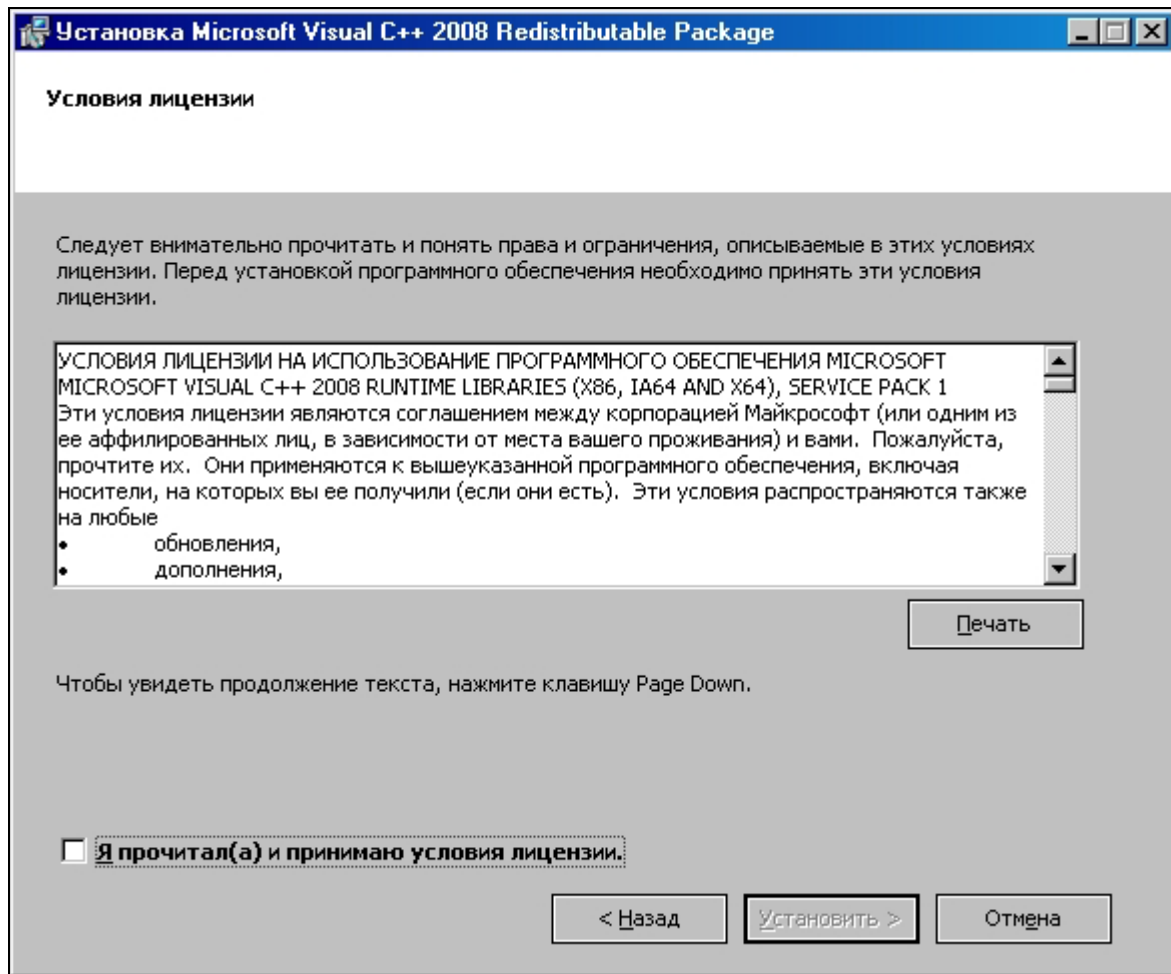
Установка Microsoft Visual C++ 2008 Redistributable Package

Условия лицензии

Следует внимательно прочитать и понять права и ограничения, описываемые в этих условиях лицензии. Перед установкой программного обеспечения необходимо принять эти условия лицензии.

УСЛОВИЯ ЛИЦЕНЗИИ НА ИСПОЛЬЗОВАНИЕ ПРОГРАММНОГО ОБЕСПЕЧЕНИЯ MICROSOFT
MICROSOFT VISUAL C++ 2008 RUNTIME LIBRARIES (X86, IA64 AND X64), SERVICE PACK 1
Эти условия лицензии являются соглашением между корпорацией Майкрософт (или одним из ее аффилированных лиц, в зависимости от места вашего проживания) и вами. Пожалуйста, прочтите их. Они применяются к вышеуказанной программного обеспечения, включая носители, на которых вы ее получили (если они есть). Эти условия распространяются также на любые
• обновления,
• дополнения,

Печать

Чтобы увидеть продолжение текста, нажмите клавишу Page Down.

Я прочитал(а) и принимаю условия лицензии.

< Назад
Установить >
Отмена